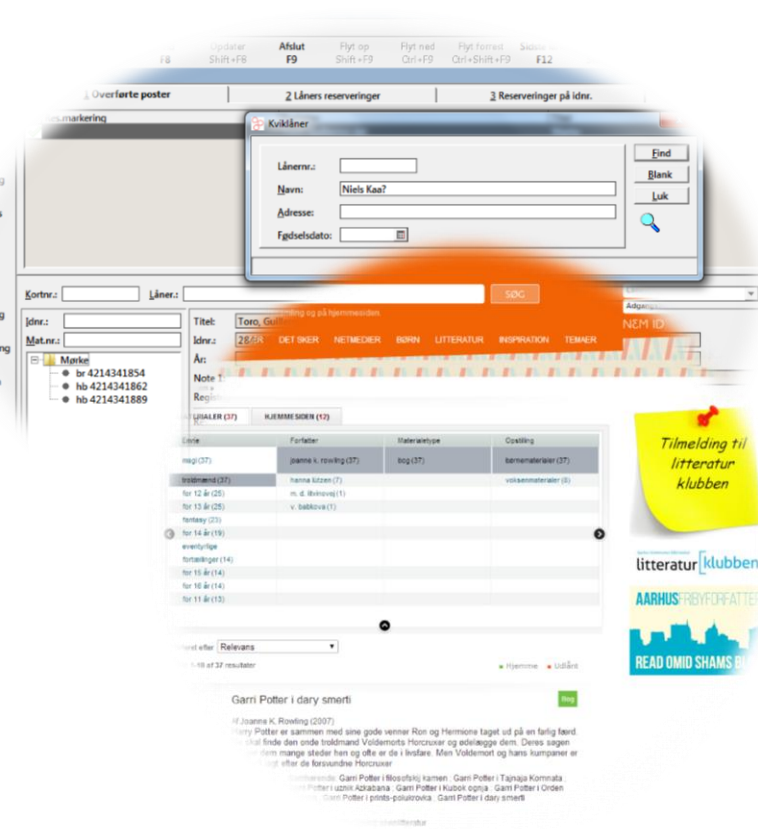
Opdater
F8

Updater
Shift+F8

Afslut
F9

Flyt op
Shift+F9

Flyt ned
Ctrl+F9

Flyt forrest
Ctrl+Shift+F9

Skabe
F12

1 Overførte poster

2 Låners reserveringer

3 Reserveringer på idnr.

es.markering

Kviklåner

Lånernr.:

Navn:
Niels Kaa?

Adresse:

Fødselsdato:

Find

Blank

Luk

Kortnr.:

Låner.:

Idnr.:

Mat.nr.:

Mørke

br 4214341854

hb 4214341862

hb 4214341889

Titel:
Toro, Guill

Idnr.:
28/

År:

Note 1:

Regi

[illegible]ng og på hjemmesiden

SØG

NEM ID

DET SKER
NETMEDIER
BØRN
LITTERATUR
INSPIRATION
TEMAER

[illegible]RIALER (37)

HJEMMESIDEN (12)

| Emne | Forfatter | Materialetype | Opstilling |
|---|---|---|---|
| magi (37) | joanne k. rowling (37) | bog (37) | børnematerialer (37) |
| troldmænd (37) | hanna lützen (7) | | voksenmaterialer (8) |
| for 12 år (25) | m. d. litvinovoj (1) | | |
| for 13 år (25) | v. babkova (1) | | |
| fantasy (23) | | | |
| for 14 år (19) | | | |
| eventyrlige fortællinger (14) | | | |
| for 15 år (14) | | | |
| for 10 år (14) | | | |
| for 11 år (13) | | | |

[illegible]ret efter
Relevans

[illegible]-10 af 37 resultater

Hjemme
Udlånt

Garri Potter i dary smerti

Bog

af Joanne K. Rowling (2007)

Harry Potter er sammen med sine gode venner Ron og Hermione taget ud på en farlig færd. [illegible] skal finde den onde troldmand Voldemorts Horcruxer og ødelægge dem. Deres søgen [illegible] dem mange steder hen og ofte er de i livsfare. Men Voldemort og hans kumpaner er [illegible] efter de forsvundne Horcruxer

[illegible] Garri Potter i filosofskij kamen , Garri Potter i Tajnaja Komnata , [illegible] Potter i uznik Azkabana , Garri Potter i Kubok ognja , Garri Potter i Orden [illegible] Garri Potter i prints-polukrovka , Garri Potter i dary smerti

Tilmelding til litteratur klubben

litteratur klubben

AARHUS FRIBYFORFATTER

READ OMID SHAMS B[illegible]